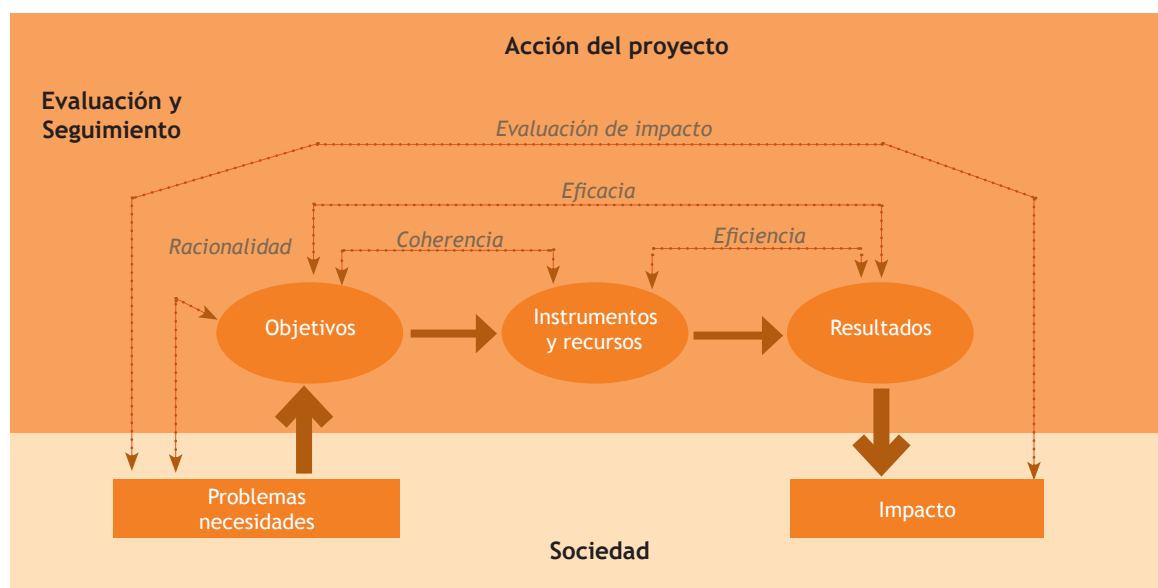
Acción del proyecto

Evaluación y Seguimiento

Evaluación de impacto

Eficacia

Racionalidad

Coherencia

Eficiencia

Objetivos

Instrumentos y recursos

Resultados

Problemas necesidades

Impacto

Sociedad